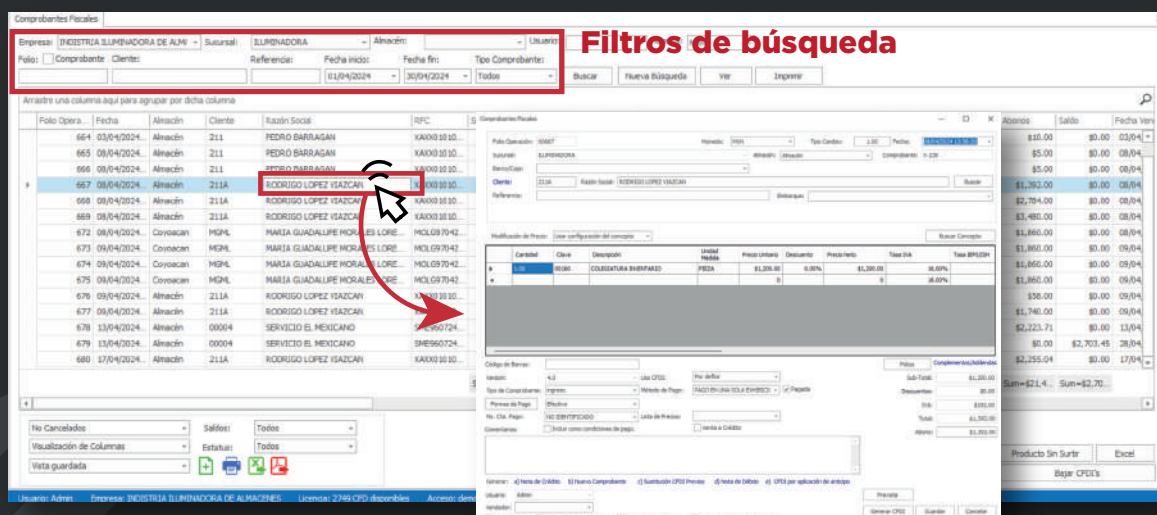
Comprobantes Fiscales

Empresa: INDISTRIA ILUMINADORA DE ALM Sucursal: ILUMINADORA Almacén: Usuario:

Filtros de búsqueda

Folio: Comprobante Cliente: Referencia: Fecha inicio: 01/04/2024 Fecha fin: 30/04/2024 Tipo Comprobante: Todos Buscar Nueva Búsqueda Ver Imprimir

Arrastre una columna aquí para agrupar por dicha columna

| Folio Opera... | Fecha | Almacén | Cliente | Razón Social | RFC | Abonos | Saldo | Fecha Ven |
|---|---|---|---|---|---|---|---|---|
| 664 | 03/04/2024... | Almacén | 211 | PEDRO BARRAGAN | XAXX01010... | $10.00 | $0.00 | 03/04/ |
| 665 | 08/04/2024... | Almacén | 211 | PEDRO BARRAGAN | XAXX01010... | $5.00 | $0.00 | 08/04/ |
| 666 | 08/04/2024... | Almacén | 211 | PEDRO BARRAGAN | XAXX01010... | $5.00 | $0.00 | 08/04/ |
| 667 | 08/04/2024... | Almacén | 211A | RODRIGO LOPEZ VIAZCAN | XAXX010... | $1,392.00 | $0.00 | 08/04/ |
| 668 | 08/04/2024... | Almacén | 211A | RODRIGO LOPEZ VIAZCAN | XAXX010... | $2,784.00 | $0.00 | 08/04/ |
| 669 | 08/04/2024... | Almacén | 211A | RODRIGO LOPEZ VIAZCAN | XAXX010... | $3,480.00 | $0.00 | 08/04/ |
| 672 | 08/04/2024... | Coyoacan | MGML | MARIA GUADALUPE MORALES LORE... | MOLG97042... | $1,860.00 | $0.00 | 08/04/ |
| 673 | 09/04/2024... | Coyoacan | MGML | MARIA GUADALUPE MORALES LORE... | MOLG97042... | $1,860.00 | $0.00 | 09/04/ |
| 674 | 09/04/2024... | Coyoacan | MGML | MARIA GUADALUPE MORALES LORE... | MOLG97042... | $1,860.00 | $0.00 | 09/04/ |
| 675 | 09/04/2024... | Coyoacan | MGML | MARIA GUADALUPE MORALES LORE... | MOLG97042... | $1,860.00 | $0.00 | 09/04/ |
| 676 | 09/04/2024... | Almacén | 211A | RODRIGO LOPEZ VIAZCAN | XAXX010... | $58.00 | $0.00 | 09/04/ |
| 677 | 09/04/2024... | Almacén | 211A | RODRIGO LOPEZ VIAZCAN | XAXX010... | $1,740.00 | $0.00 | 09/04/ |
| 678 | 13/04/2024... | Almacén | 00004 | SERVICIO EL MEXICANO | SME960724... | $2,223.71 | $0.00 | 13/04/ |
| 679 | 13/04/2024... | Almacén | 00004 | SERVICIO EL MEXICANO | SME960724... | $0.00 | $2,703.45 | 28/04/ |
| 680 | 17/04/2024... | Almacén | 211A | RODRIGO LOPEZ VIAZCAN | XAXX010... | $2,255.04 | $0.00 | 17/04/ |

Sum=$21,4... Sum=$2,70...

No Cancelados Saldos: Todos
Visualización de Columnas Estatus: Todos
Vista guardada

Producto Sin Surtir Excel
Bajar CFDI's

Usuario: Admin Empresa: INDISTRIA ILUMINADORA DE ALMACENES Licencia: 2749 CFD disponibles Acceso: dem

Comprobantes Fiscales
Folio Operación: 00667 Moneda: MXN Tipo Cambio: 1.00 Fecha:
Sucursal: ILUMINADORA Almacén: Almacén Comprobante: X-239
Banco/Caja:
Cliente: 211A Razón Social: RODRIGO LOPEZ VIAZCAN Buscar
Referencia: Embarque:
Modificación de Precio: Usar configuración del concepto Buscar Concepto

| Cantidad | Clave | Descripción | Unidad Medida | Precio Unitario | Descuento | Precio Neto | Tasa IVA | Tasa IEPS/ISH |
|---|---|---|---|---|---|---|---|---|
| 1.00 | 00160 | COLEGIATURA SHENFARIO | PIEZA | $1,200.00 | 0.00% | $1,200.00 | 16.00% | |
| | | | | | | 0 | 16.00% | |

Código de Barras: Pólizas Complementos/Addendas
Versión: 4.0 Uso CFDI: Por definir Sub-Total: $1,200.00
Tipo de Comprobante: Ingreso Método de Pago: PAGO EN UNA SOLA EXHIBICI Pagada Descuentos: $0.00
Formas de Pago Efectivo IVA: $192.00
No. Cta. Pago: NO IDENTIFICADO Lista de Precios: Total: $1,392.00
Comentarios: Incluir como condiciones de pago. Venta a Crédito Abono: $1,392.00

Generar: a) Nota de Crédito b) Nuevo Comprobante c) Sustitución CFDI Previo d) Nota de Débito e) CFDI por aplicación de anticipo
Usuario: Admin Vendedor: Procesa
Generar CFDI Guardar Cancelar